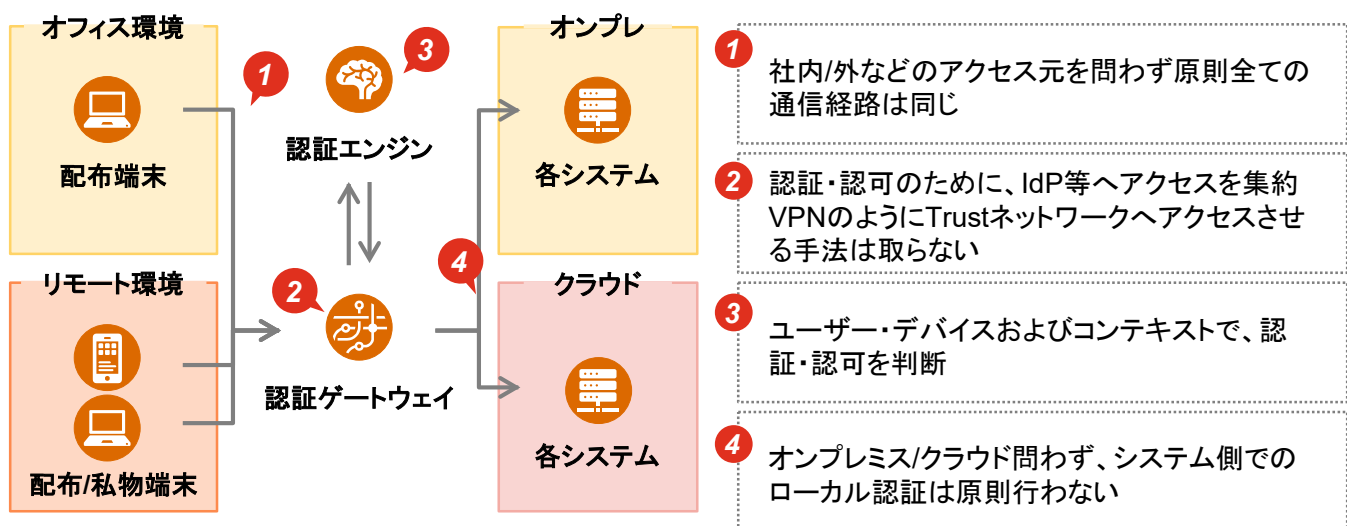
オフィス環境

配布端末

リモート環境

配布/私物端末

1

3

認証エンジン

2

認証ゲートウェイ

4

オンプレ

各システム

クラウド

各システム

1 社内/外などのアクセス元を問わず原則全ての通信経路は同じ

2 認証・認可のために、IdP等へアクセスを集約 VPNのようにTrustネットワークへアクセスさせる手法は取らない

3 ユーザー・デバイスおよびコンテキストで、認証・認可を判断

4 オンプレミス/クラウド問わず、システム側でのローカル認証は原則行わない